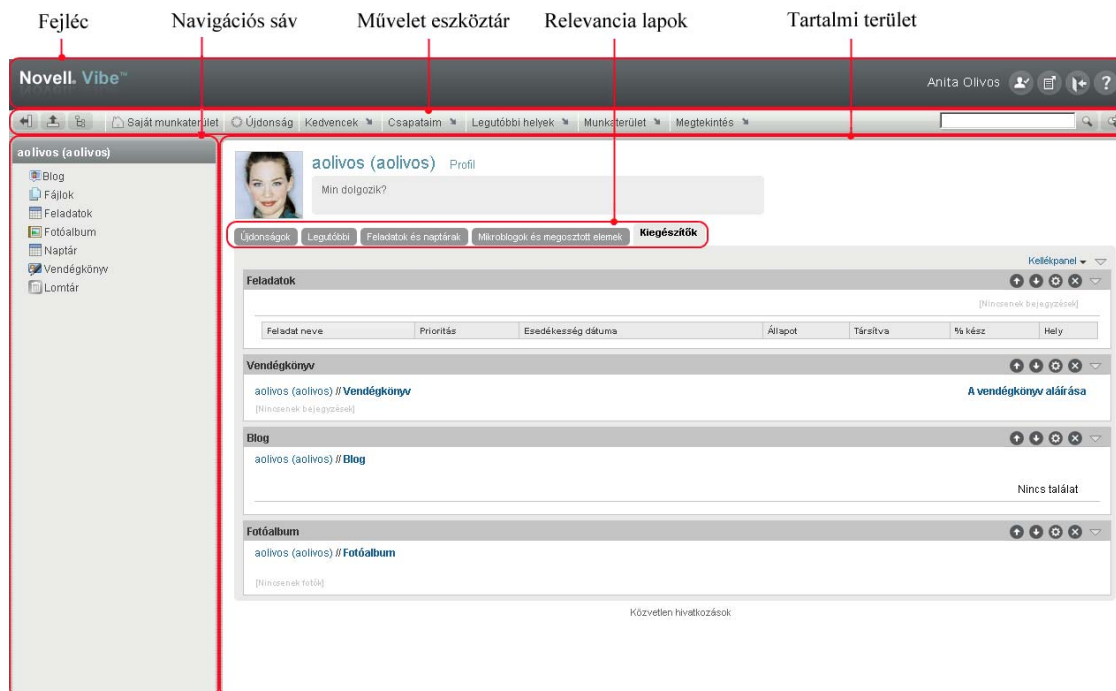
Fejléc Navigációs sáv Művelet eszköztár Relevancia lapok Tartalmi terület

Novell. Vibe™

Anita Olivos

Saját munkaterület Újdonság Kedvencek Csapataim Legutóbbi helyek Munkaterület Megtekintés

aolivos (aolivos)

Blog
Fájlok
Feladatok
Fotóalbum
Naptár
Vendégkönyv
Lomtár

aolivos (aolivos) Profil

Min dolgozik?

Újdonságok Legutóbbi Feladatok és naptárak Mikroblogok és megosztott elemek Kiegészítők

Kellékpanel

Feladatok

[Nincsenek bejegyzések]

| Feladat neve | Prioritás | Esedékesség dátuma | Állapot | Társítva | % kész | Hely |
|---|---|---|---|---|---|---|

Vendégkönyv

aolivos (aolivos) // Vendégkönyv

A vendégkönyv aláírása

[Nincsenek bejegyzések]

Blog

aolivos (aolivos) // Blog

Nincs találat

Fotóalbum

aolivos (aolivos) // Fotóalbum

[Nincsenek fotók]

Közvetlen hivatkozások